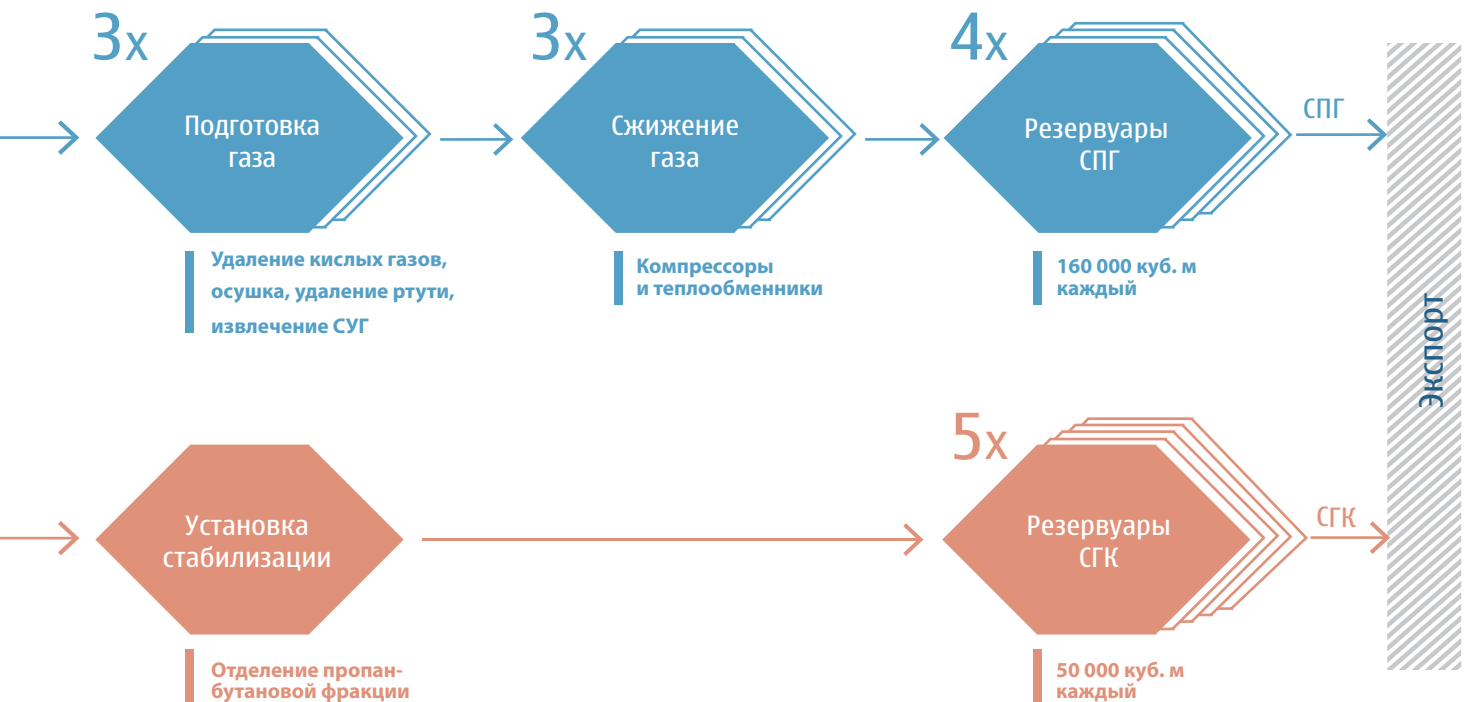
3x

Подготовка газа

Удаление кислых газов, осушка, удаление ртути, извлечение СУГ

3x

Сжижение газа

Компрессоры и теплообменники

4x

Резервуары СПГ

160 000 куб. м каждый

СПГ

Экспорт

Установка стабилизации

Отделение пропан-бутановой фракции

5x

Резервуары СГК

50 000 куб. м каждый

СГК